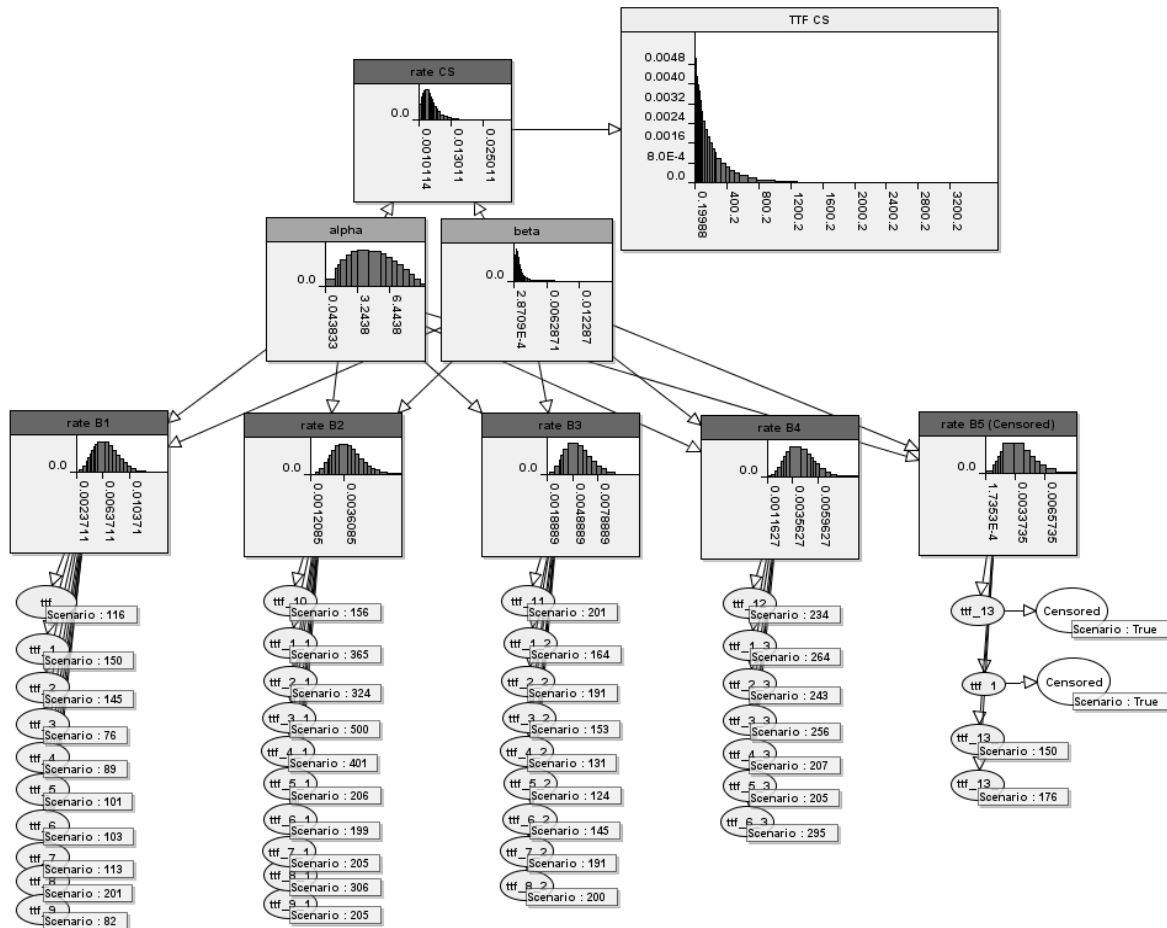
rate CS
0.0
0.0010114
0.013011
0.025011

TTF CS
0.0048
0.0040
0.0032
0.0024
0.0016
8.0E-4
0.0
0.19988
400.2
800.2
1200.2
1600.2
2000.2
2400.2
2800.2
3200.2

alpha
0.0
0.043833
3.2438
6.4438

beta
0.0
2.8709E-4
0.0062871
0.012287

rate B1
0.0
0.0023711
0.0063711
0.010371

rate B2
0.0
0.0012085
0.0036085

rate B3
0.0
0.0018889
0.0048889
0.0078889

rate B4
0.0
0.0011627
0.0035627
0.0059627

rate B5 (Censored)
0.0
1.7353E-4
0.0033735
0.0067735

ttf
Scenario : 116
ttf_1
Scenario : 150
ttf_2
Scenario : 145
ttf_3
Scenario : 76
ttf_4
Scenario : 89
ttf_5
Scenario : 101
ttf_6
Scenario : 103
ttf_7
Scenario : 113
ttf_8
Scenario : 201
ttf_9
Scenario : 82

ttf_10
Scenario : 156
ttf_1_1
Scenario : 365
ttf_2_1
Scenario : 324
ttf_3_1
Scenario : 500
ttf_4_1
Scenario : 401
ttf_5_1
Scenario : 206
ttf_6_1
Scenario : 199
ttf_7_1
Scenario : 205
ttf_8_1
Scenario : 306
ttf_9_1
Scenario : 205

ttf_11
Scenario : 201
ttf_1_2
Scenario : 164
ttf_2_2
Scenario : 191
ttf_3_2
Scenario : 153
ttf_4_2
Scenario : 131
ttf_5_2
Scenario : 124
ttf_6_2
Scenario : 145
ttf_7_2
Scenario : 191
ttf_8_2
Scenario : 200

ttf_12
Scenario : 234
ttf_1_3
Scenario : 264
ttf_2_3
Scenario : 243
ttf_3_3
Scenario : 256
ttf_4_3
Scenario : 207
ttf_5_3
Scenario : 205
ttf_6_3
Scenario : 295

ttf_13
Censored
Scenario : True
ttf_1
Censored
Scenario : True
ttf_13
Scenario : 150
ttf_13
Scenario : 176